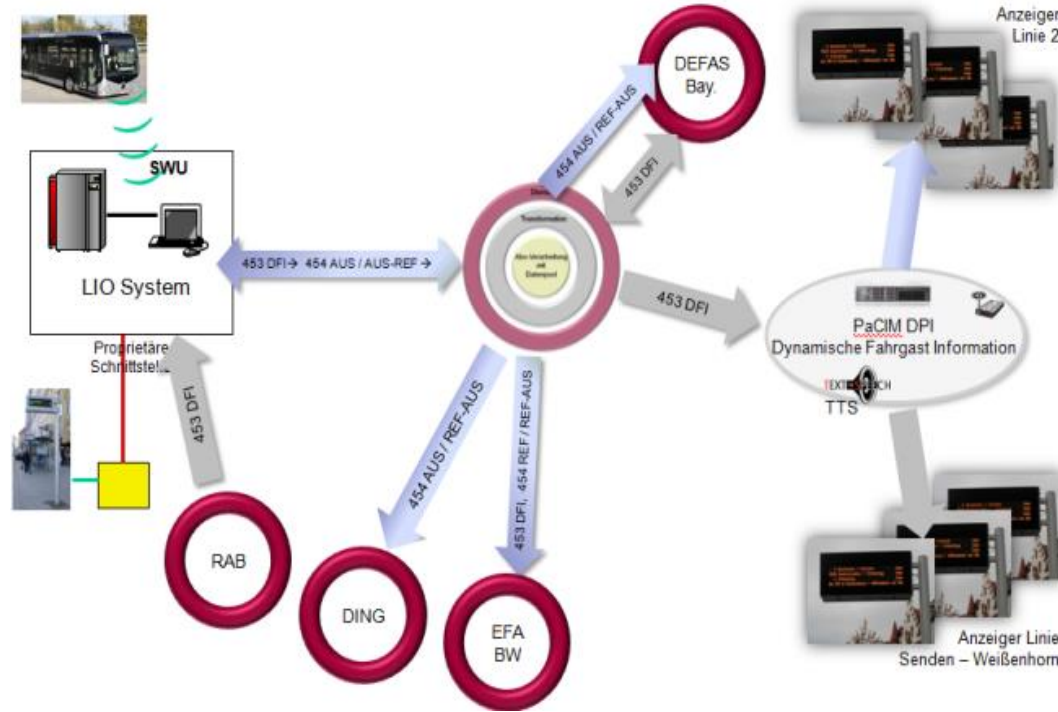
SWU

LIO System

Proprietäre Schnittstelle

453 DFI

453 DFI → 454 AUS / AUS-REF →

Transformation

Abo-Verarbeitung mit Datenpool

454 AUS / REF-AUS

DEFAS Bay.

453 DFI

453 DFI

PaCIM DPI
Dynamische Fahrgast Information

TEXT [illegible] CH
TTS

Anzeiger Linie 2

454 AUS / REF-AUS

453 DFI, 454 REF / REF-AUS

RAB

DING

EFA BW

Anzeiger Linie
Senden – Weißenhorn